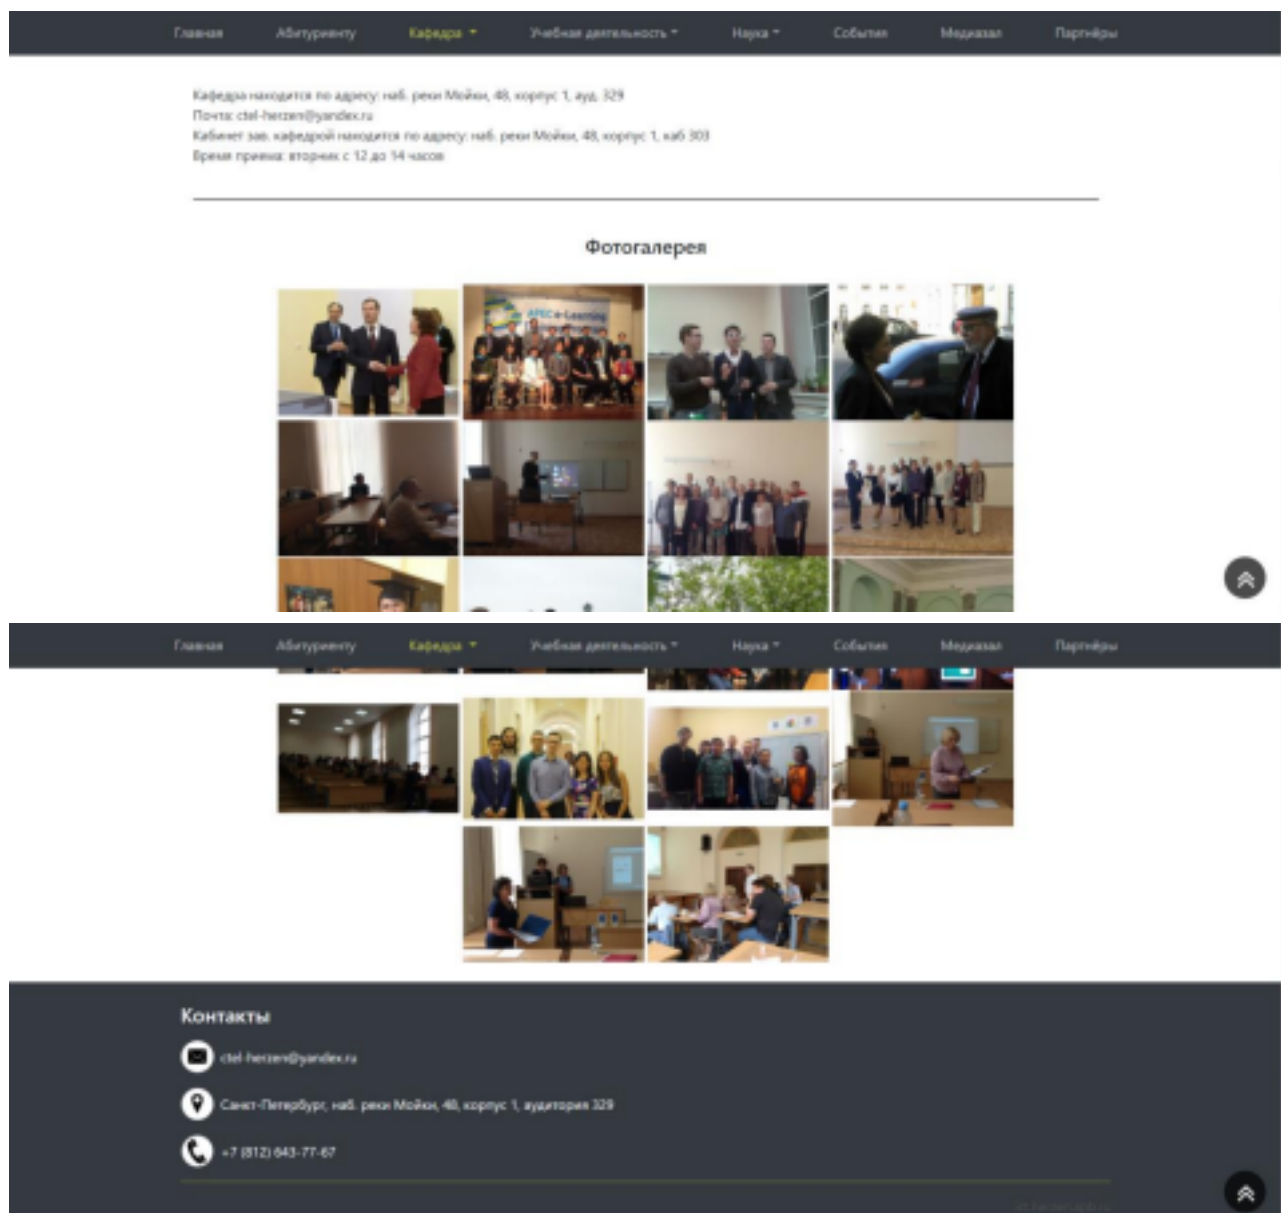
Главная Абитуриенту Кафедра Учебная деятельность Наука События Медиазал Партнёры

Кафедра находится по адресу: наб. реки Мойки, 48, корпус 1, ауд. 329
Почта: ctel-herzen@yandex.ru
Кабинет зав. кафедрой находится по адресу: наб. реки Мойки, 48, корпус 1, каб 303
Время приема: вторник с 12 до 14 часов

Фотогалерея

APEC e-Learning

Главная Абитуриенту Кафедра Учебная деятельность Наука События Медиазал Партнёры

Контакты

ctel-herzen@yandex.ru

Санкт-Петербург, наб. реки Мойки, 48, корпус 1, аудитория 329

+7 (812) 643-77-67

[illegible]